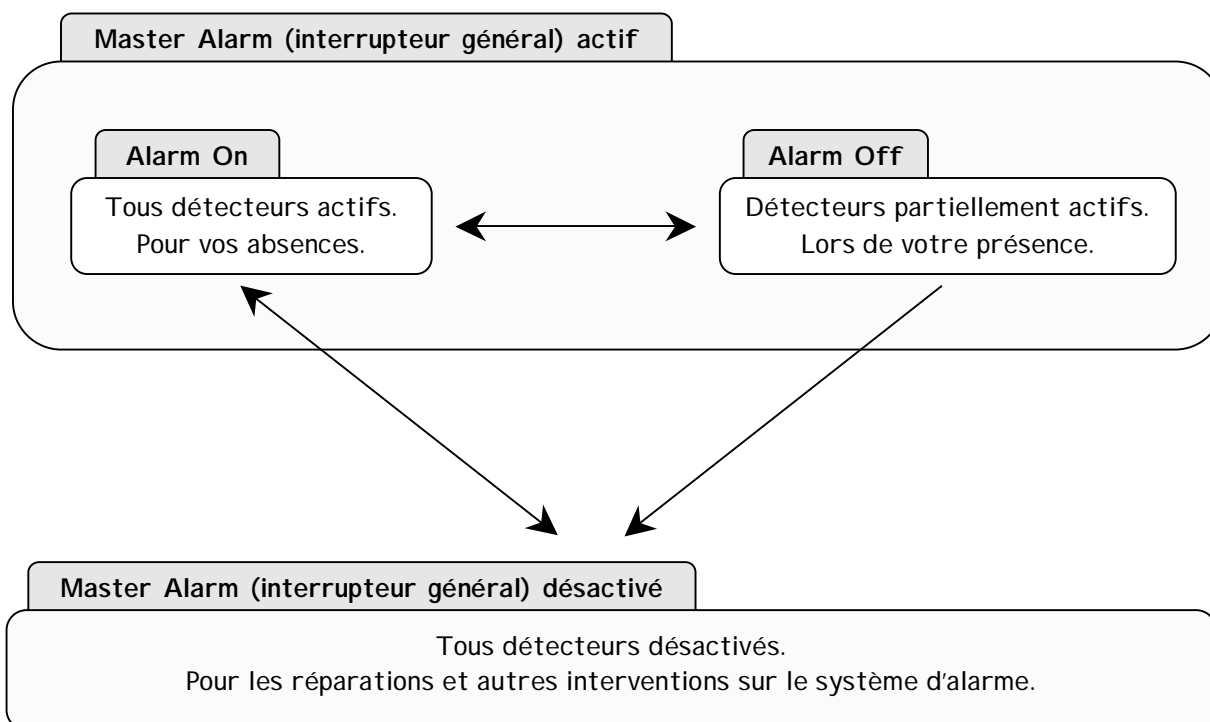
Master Alarm (interrupteur général) actif

Alarm On

Tous détecteurs actifs.
Pour vos absences.

Alarm Off

Détecteurs partiellement actifs.
Lors de votre présence.

Master Alarm (interrupteur général) désactivé

Tous détecteurs désactivés.
Pour les réparations et autres interventions sur le système d'alarme.